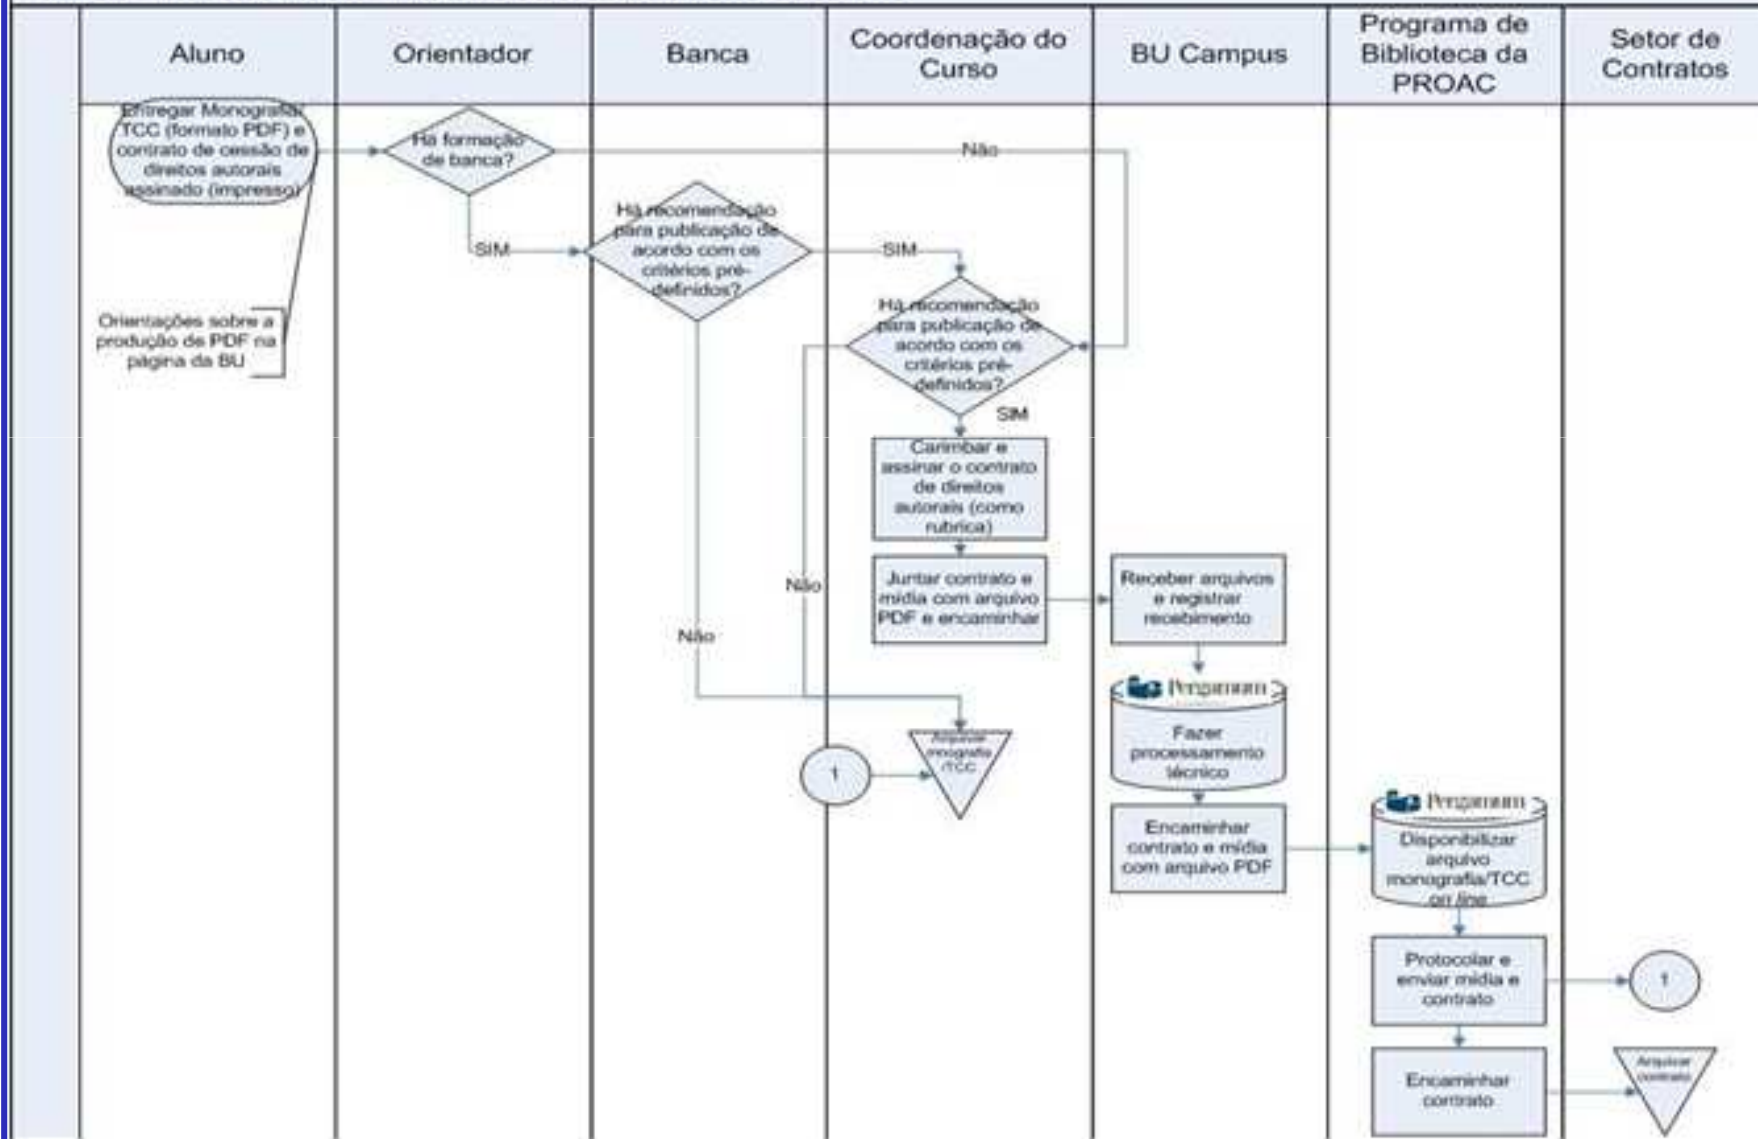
| Aluno | Orientador | Banca | Coordenação do Curso | BU Campus | Programa de Biblioteca da PROAC | Setor de Contratos |
|---|---|---|---|---|---|---|

Entregar Monografia/ TCC (formato PDF) e contrato de cessão de direitos autorais assinado (impresso)

Orientações sobre a produção de PDF na página da BU

Há formação de banca?

Não

SIM

Há recomendação para publicação de acordo com os critérios pré-definidos?

SIM

Há recomendação para publicação de acordo com os critérios pré-definidos?

SIM

Não

Não

Carimbar e assinar o contrato de direitos autorais (como rubrica)

Juntar contrato e mídia com arquivo PDF e encaminhar

Arquivar monografia /TCC

1

Receber arquivos e registrar recebimento

Pergamum

Fazer processamento técnico

Encaminhar contrato e mídia com arquivo PDF

Pergamum

Disponibilizar arquivo monografia/TCC on line

Protocolar e enviar mídia e contrato

1

Encaminhar contrato

Arquivar contrato